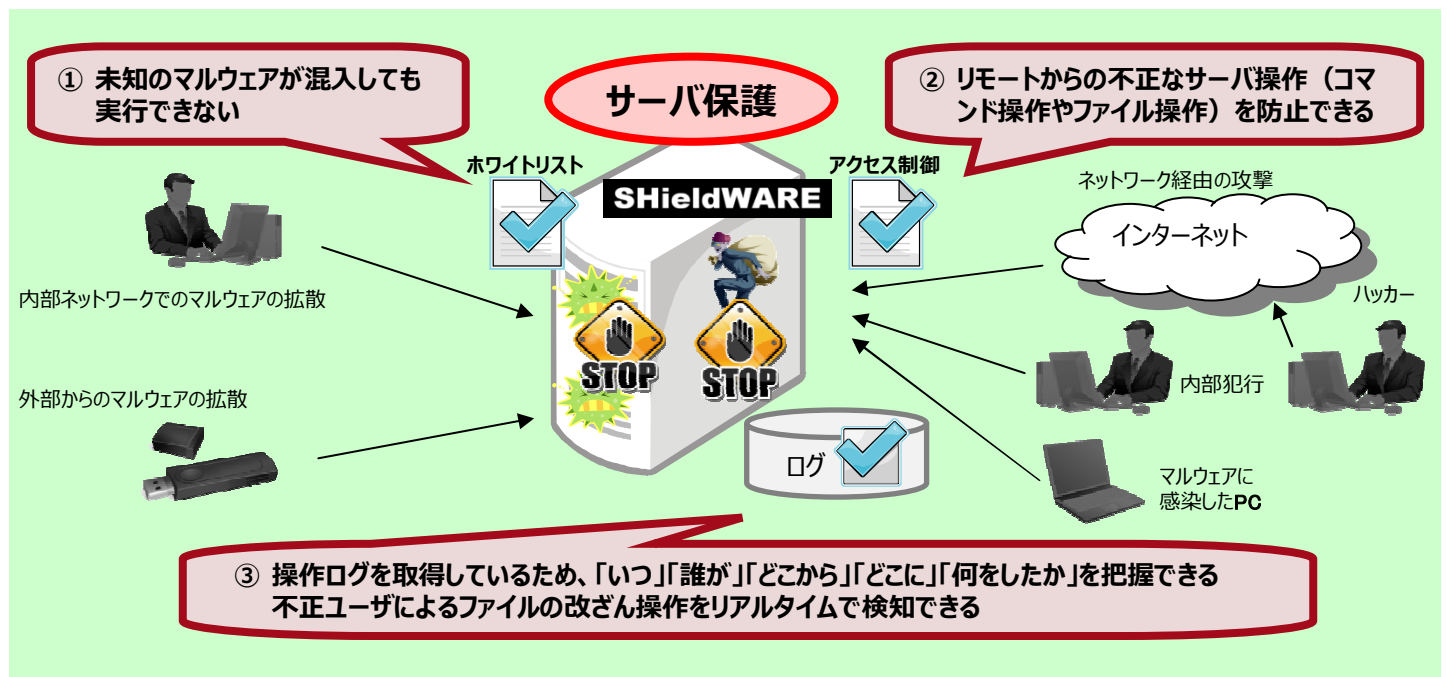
① 未知のマルウェアが混入しても実行できない

サーバ保護

② リモートからの不正なサーバ操作（コマンド操作やファイル操作）を防止できる

ホワイトリスト

SHieldWARE

アクセス制御

ネットワーク経由の攻撃

インターネット

ハッカー

内部ネットワークでのマルウェアの拡散

STOP

STOP

内部犯行

外部からのマルウェアの拡散

ログ

マルウェアに感染したPC

③ 操作ログを取得しているため、「いつ」「誰が」「どこから」「どこに」「何をしたか」を把握できる
不正ユーザによるファイルの改ざん操作をリアルタイムで検知できる